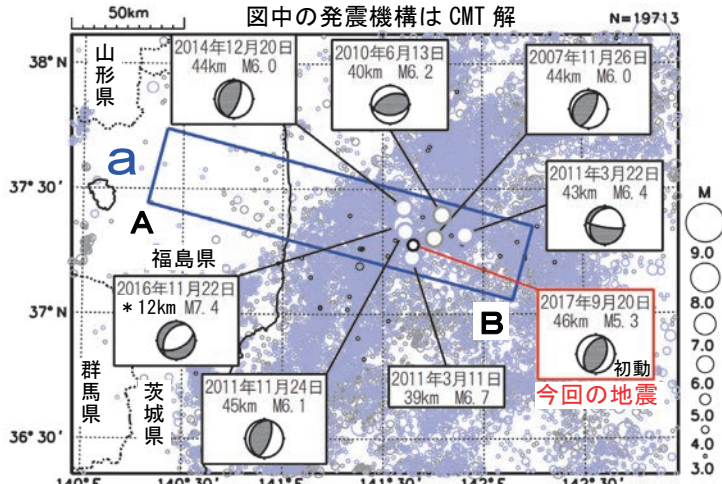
50km

図中の発震機構は CMT 解

N=19713

38° N

山形県

a

37° 30′

A

福島県

37° N

群馬県

茨城県

36° 30′

2014年12月20日
44km M6.0

2010年6月13日
40km M6.2

2007年11月26日
44km M6.0

2011年3月22日
43km M6.4

2016年11月22日
＊12km M7.4

B

2017年9月20日
46km M5.3

初動

今回の地震

2011年11月24日
45km M6.1

2011年3月11日
39km M6.7

M

9.0

8.0

7.0

6.0

5.0

4.0

3.0

140° E

140° 30′

141° E

141° 30′

142° E

142° 30′